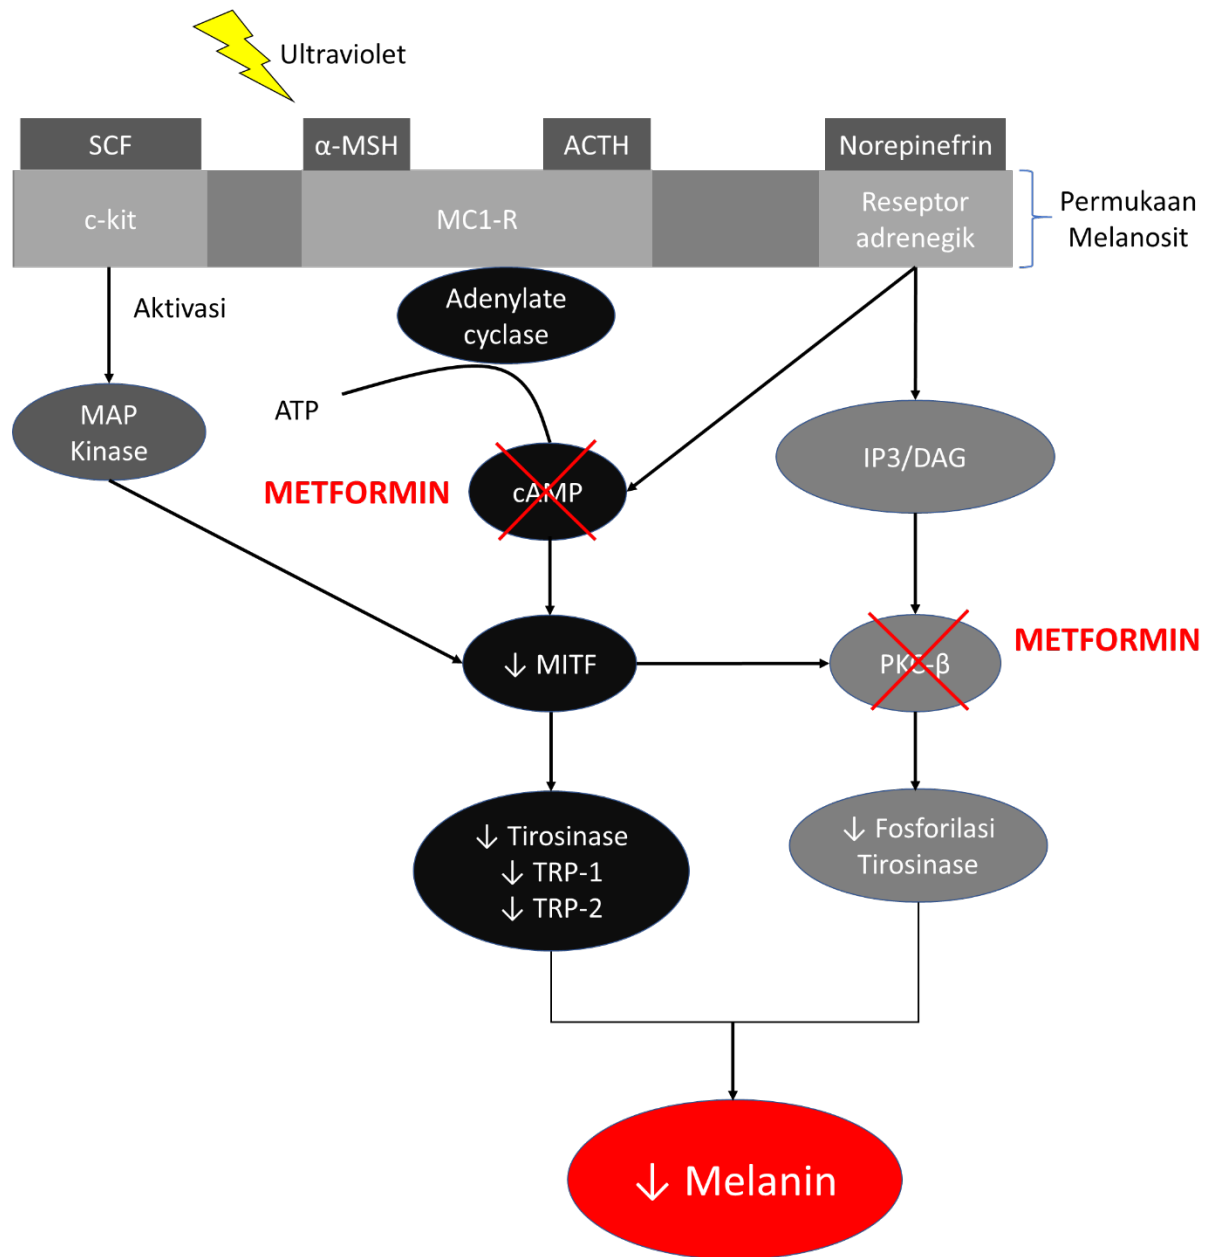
Ultraviolet

SCF

α-MSH

ACTH

Norepinefrin

c-kit

MC1-R

Reseptor adrenegik

Permukaan Melanosit

Aktivasi

Adenylate cyclase

MAP Kinase

ATP

METFORMIN

cAMP

IP3/DAG

↓ MITF

PKC-β

METFORMIN

↓ Tirosinase
↓ TRP-1
↓ TRP-2

↓ Fosforilasi Tirosinase

↓ Melanin